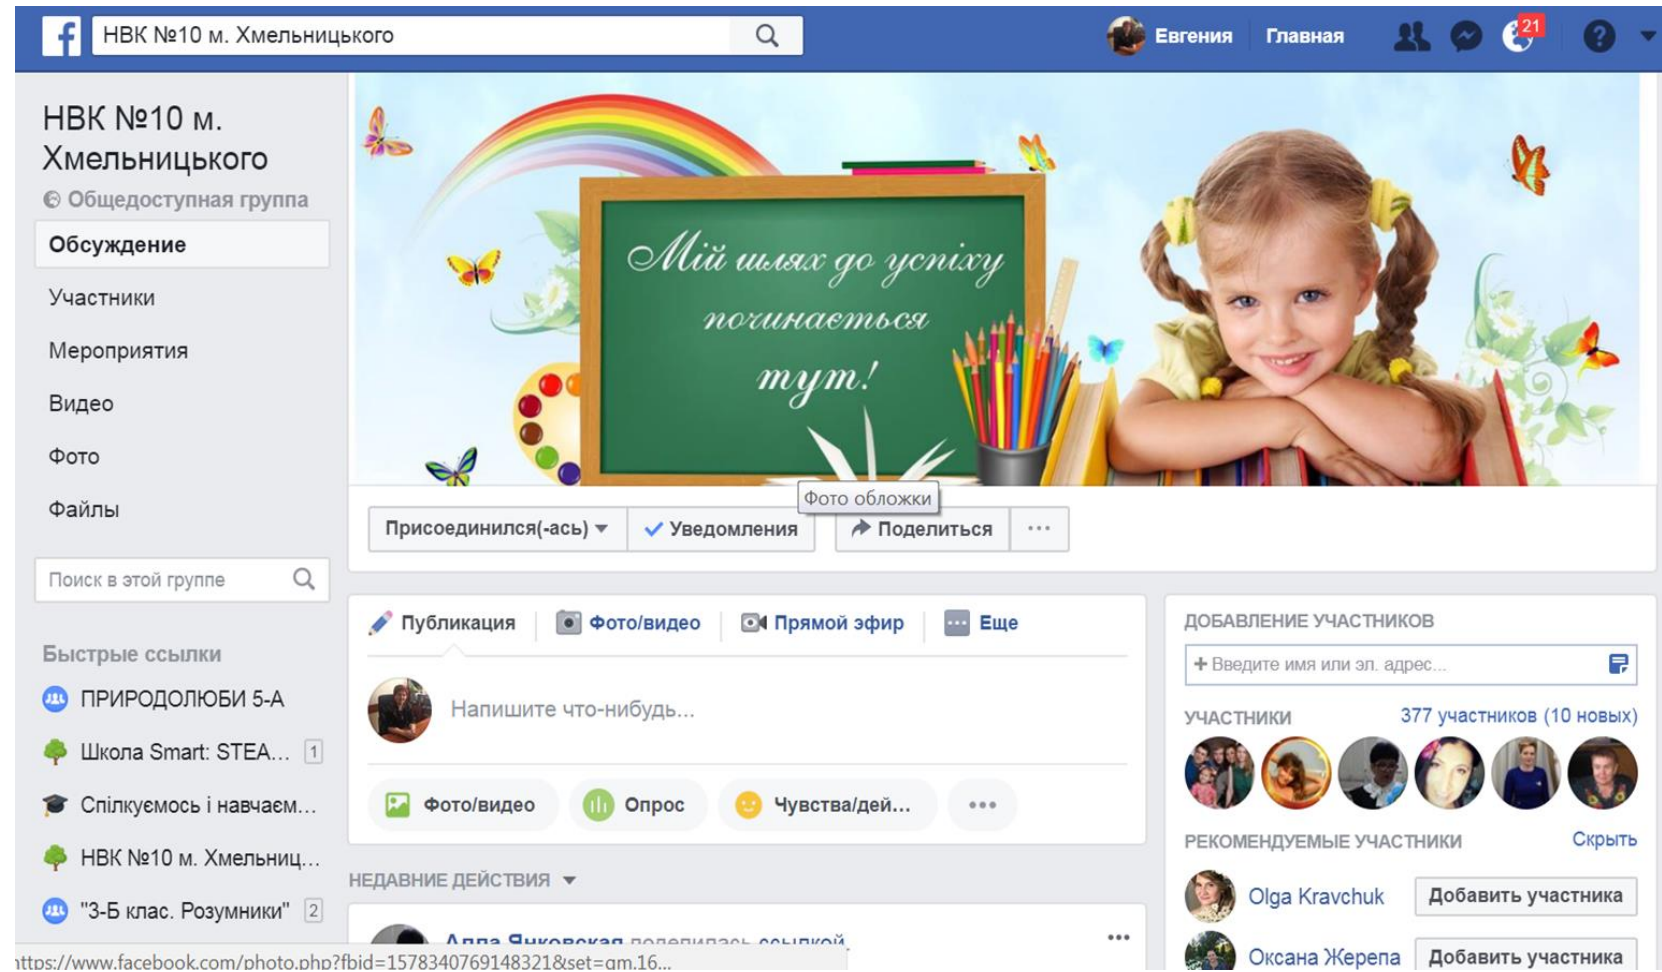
НВК №10 м. Хмельницького

Евгения Главная 21

НВК №10 м. Хмельницького
Общедоступная группа

Обсуждение
Участники
Мероприятия
Видео
Фото
Файлы

Поиск в этой группе

Быстрые ссылки
ПРИРОДОЛЮБИ 5-А
Школа Smart: STEA... 1
Спілкуємось і навчаєм...
НВК №10 м. Хмельниц...
"3-Б клас. Розумники" 2

Мій шлях до успіху починається тут!

Фото обложки

Присоединился(-ась) ▾ ✓ Уведомления Поделиться ···

Публикация Фото/видео Прямой эфир Еще

Напишите что-нибудь...

Фото/видео Опрос Чувства/дей... •••

НЕДАВНИЕ ДЕЙСТВИЯ ▾

Алла Янковская поделилась ссылкой

ДОБАВЛЕНИЕ УЧАСТНИКОВ
+ Введите имя или эл. адрес...

УЧАСТНИКИ 377 участников (10 новых)

РЕКОМЕНДУЕМЫЕ УЧАСТНИКИ Скрыть
Olga Kravchuk Добавить участника
Оксана Жерепа Добавить участника

https://www.facebook.com/photo.php?fbid=1578340769148321&set=gm.16...